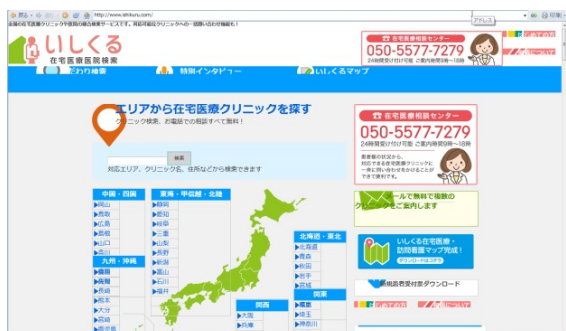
http://www.ishikuru.com/

アドレス

全国の在宅医療クリニック情報の検索サービスです。視診可能なクリニックへの一括問い合わせ機能も！

いしくる
在宅医療医院検索

在宅医療相談センター
050-5577-7279
24時間受付け可能 ご案内時間9時～18時

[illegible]検索　特別インタビュー　いしくるマップ

エリアから在宅医療クリニックを探す
クリニック検索、お電話での相談すべて無料！

検索
対応エリア、クリニック名、住所などから検索できます

在宅医療相談センター
050-5577-7279
24時間受付け可能 ご案内時間9時～18時

患者様の状況から、対応できる在宅医療クリニックに一斉に問い合わせをかけることができます。

メールで無料で複数のクリニックをご案内します

中国・四国
岡山
島取
広島
島根
山口
徳島

九州・沖縄
福岡
佐賀
長崎
熊本
大分
宮崎
鹿児島

東海・甲信越・北陸
静岡
愛知
岐阜
三重
山梨
長野
新潟
富山
石川
福井

北海道・東北
北海道
青森
秋田
岩手
宮城

関東
茨城
埼玉
神奈川

関西
大阪
兵庫

いしくる在宅医療・訪問看護マップ完成！
ダウンロードはコチラ

病院表示受付書ダウンロード